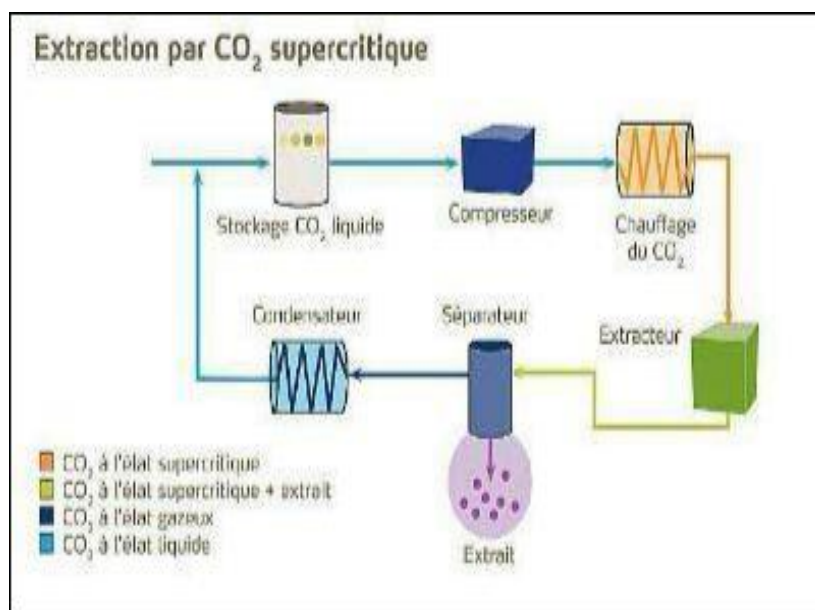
Extraction par $CO_2$ supercritique

Stockage $CO_2$ liquide

Compresseur

Chauffage du $CO_2$

Condensateur

Séparateur

Extracteur

Extrait

$CO_2$ à l'état supercritique
$CO_2$ à l'état supercritique + extrait
$CO_2$ à l'état gazeux
$CO_2$ à l'état liquide